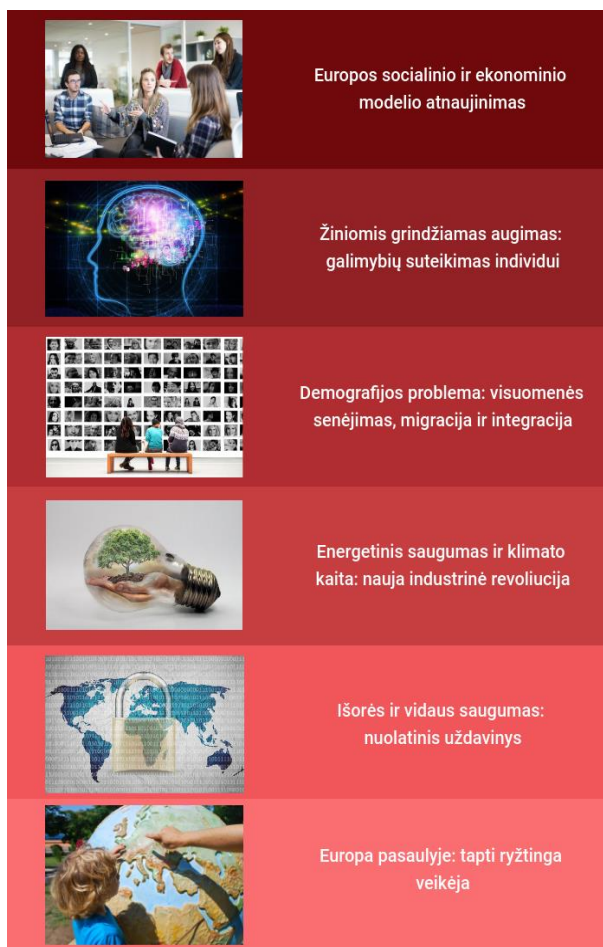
Europos socialinio ir ekonominio modelio atnaujinimas

Žiniomis grindžiamas augimas: galimybių suteikimas individui

Demografijos problema: visuomenės senėjimas, migracija ir integracija

Energetinis saugumas ir klimato kaita: nauja industrinė revoliucija

Išorės ir vidaus saugumas: nuolatinis uždavinys

Europa pasaulyje: tapti ryžtinga veikėja